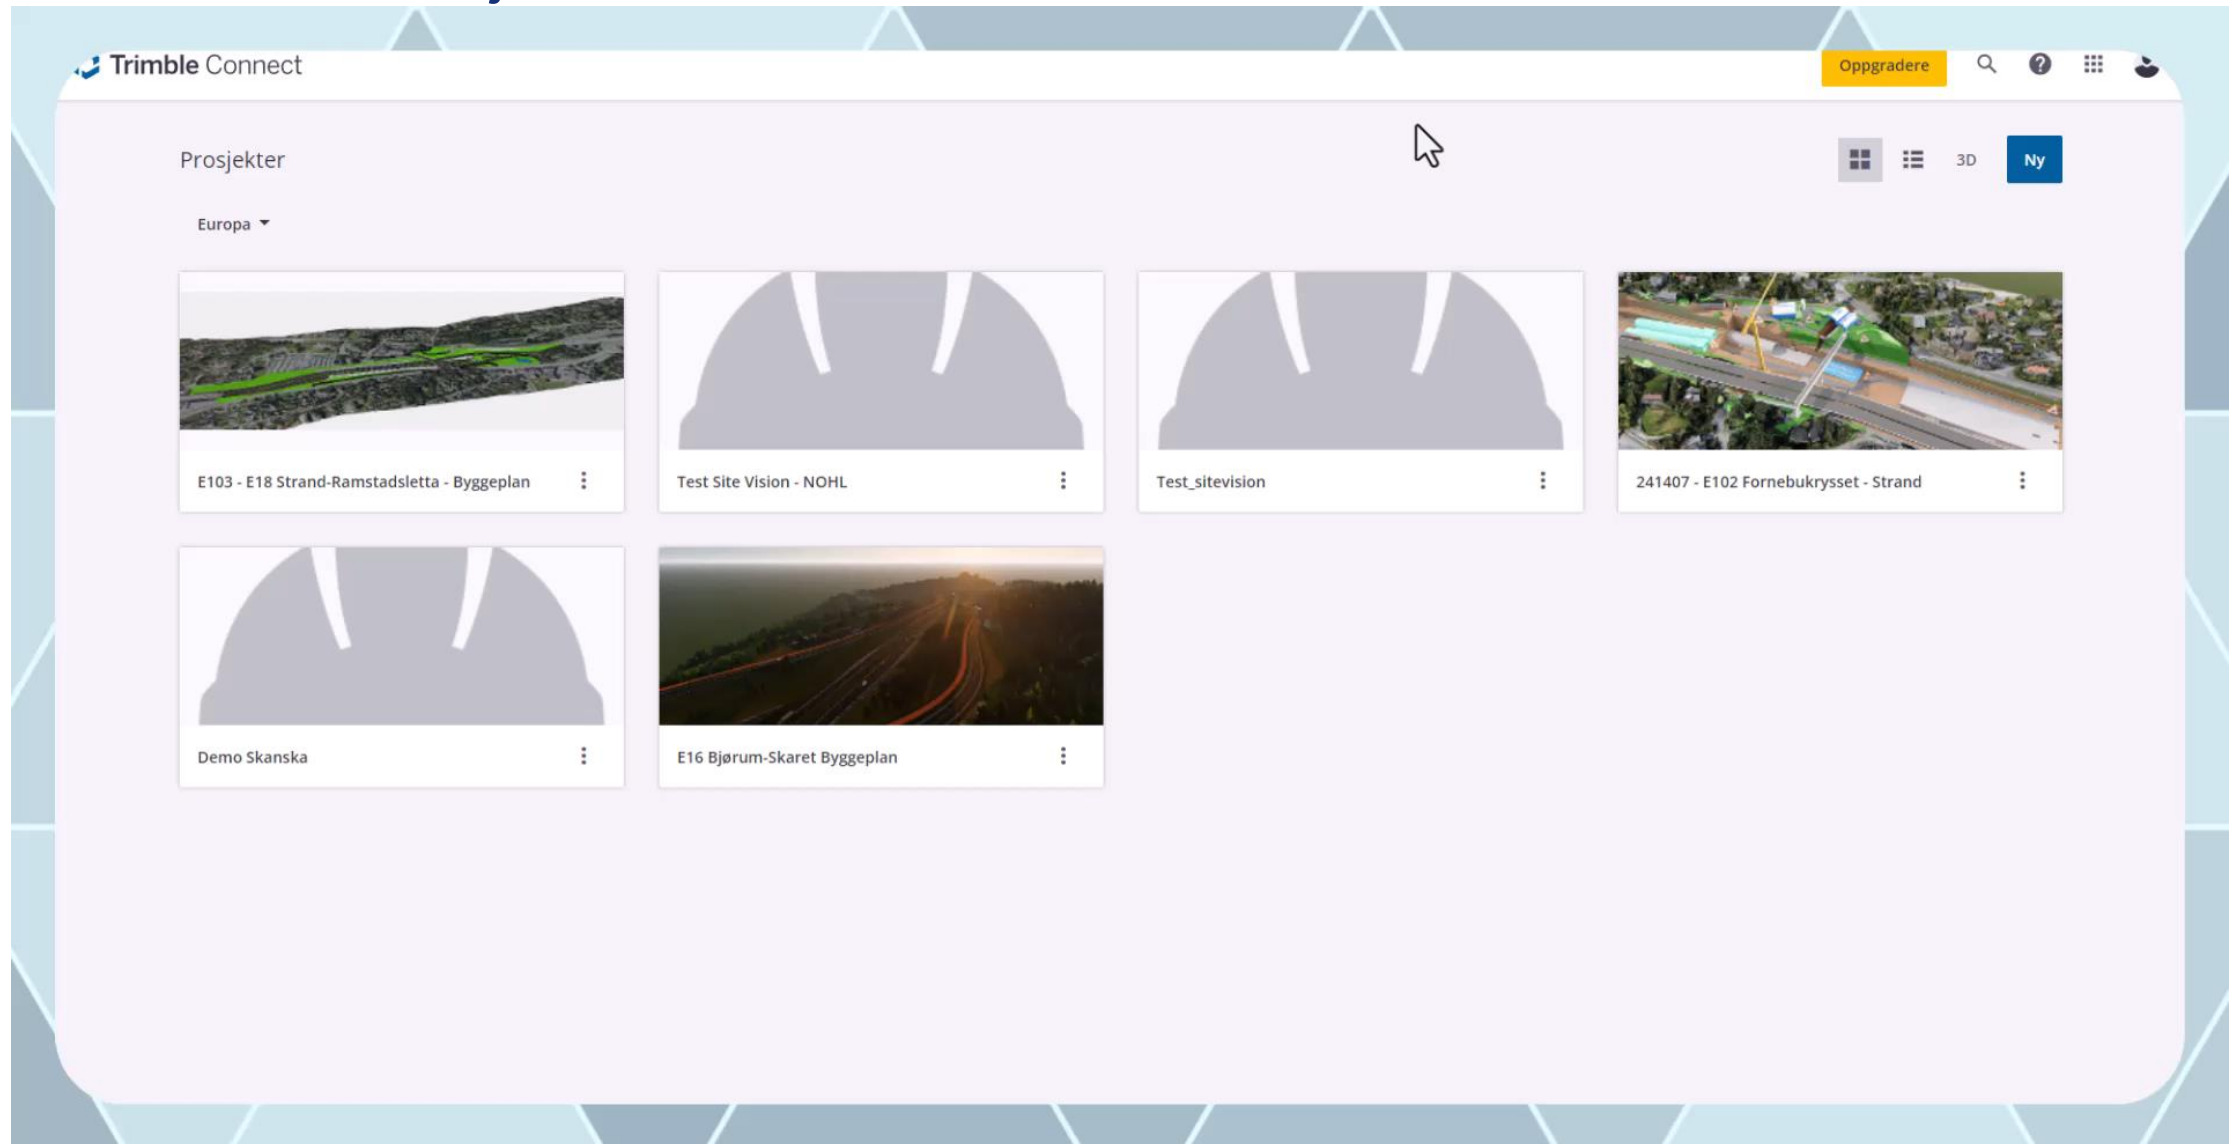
Trimble Connect

Oppgradere

Prosjekter

3D

Ny

Europa

E103 - E18 Strand-Ramstadsletta - Byggeplan

Test Site Vision - NOHL

Test_sitevision

241407 - E102 Fornebukrysset - Strand

Demo Skanska

E16 Bjørum-Skaret Byggeplan